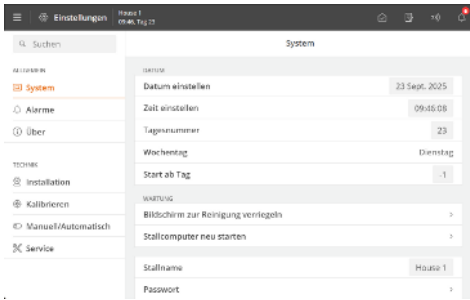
Einstellungen House 1 09:46, Tag 23

Suchen

ALLGEMEIN
System
Alarme
Über

TECHNIK
Installation
Kalibrieren
Manuell/Automatisch
Service

System

DATUM
Datum einstellen 23 Sept. 2025
Zeit einstellen 09:46:08
Tagesnummer 23
Wochentag Dienstag
Start ab Tag -1

WARTUNG
Bildschirm zur Reinigung verriegeln
Stallcomputer neu starten

Stallname House 1
Passwort